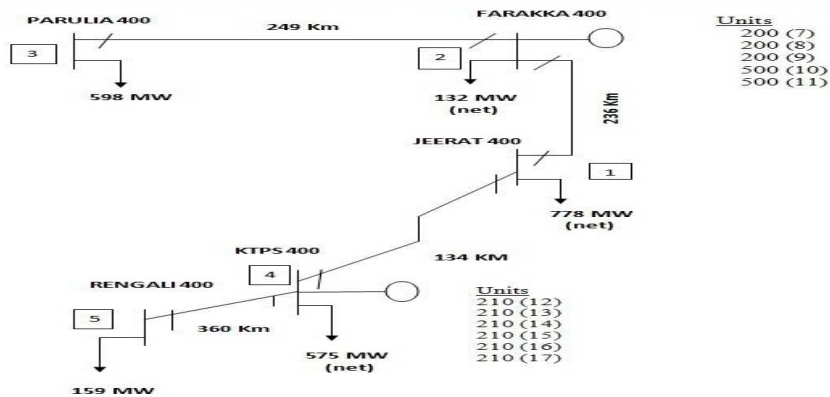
PARULIA 400

249 Km

FARAKKA 400

Units
200 (7)
200 (8)
200 (9)
500 (10)
500 (11)

3

2

598 MW

132 MW (net)

236 Km

JEERAT 400

1

778 MW (net)

134 KM

KTPS 400

4

RENGALI 400

Units
210 (12)
210 (13)
210 (14)
210 (15)
210 (16)
210 (17)

5

360 Km

575 MW (net)

159 MW